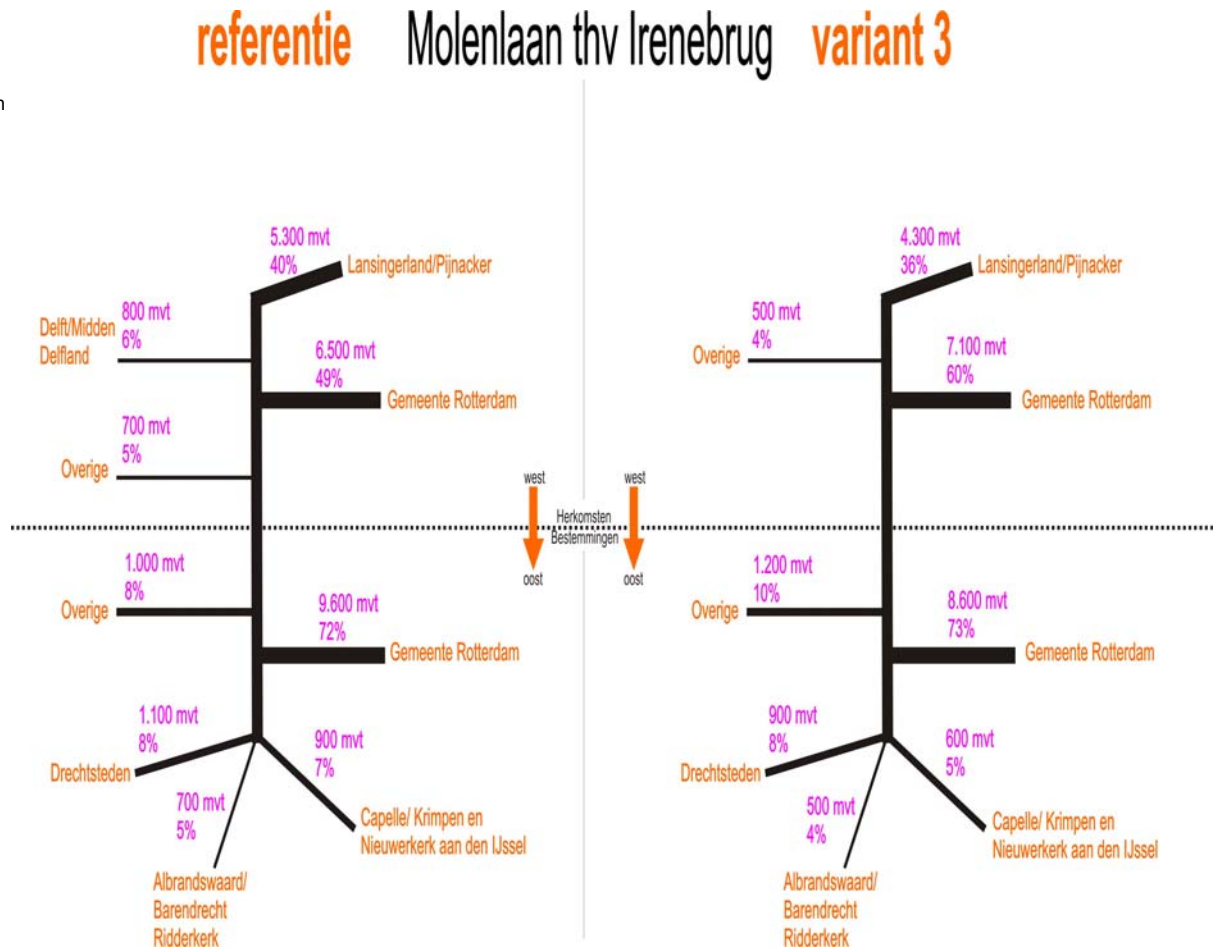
referentie Molenlaan thv Irenebrug variant 3

n

5.300 mvt
40%
Lansingerland/Pijnacker

800 mvt
6%
Delft/Midden Delfland

6.500 mvt
49%
Gemeente Rotterdam

700 mvt
5%
Overige

1.000 mvt
8%
Overige

9.600 mvt
72%
Gemeente Rotterdam

1.100 mvt
8%
Drechtsteden

900 mvt
7%
Capelle/ Krimpen en Nieuwerkerk aan den IJssel

700 mvt
5%
Albrandswaard/ Barendrecht Ridderkerk

west
oost
Herkomsten
Bestemmingen
west
oost

4.300 mvt
36%
Lansingerland/Pijnacker

500 mvt
4%
Overige

7.100 mvt
60%
Gemeente Rotterdam

1.200 mvt
10%
Overige

8.600 mvt
73%
Gemeente Rotterdam

900 mvt
8%
Drechtsteden

600 mvt
5%
Capelle/ Krimpen en Nieuwerkerk aan den IJssel

500 mvt
4%
Albrandswaard/ Barendrecht Ridderkerk